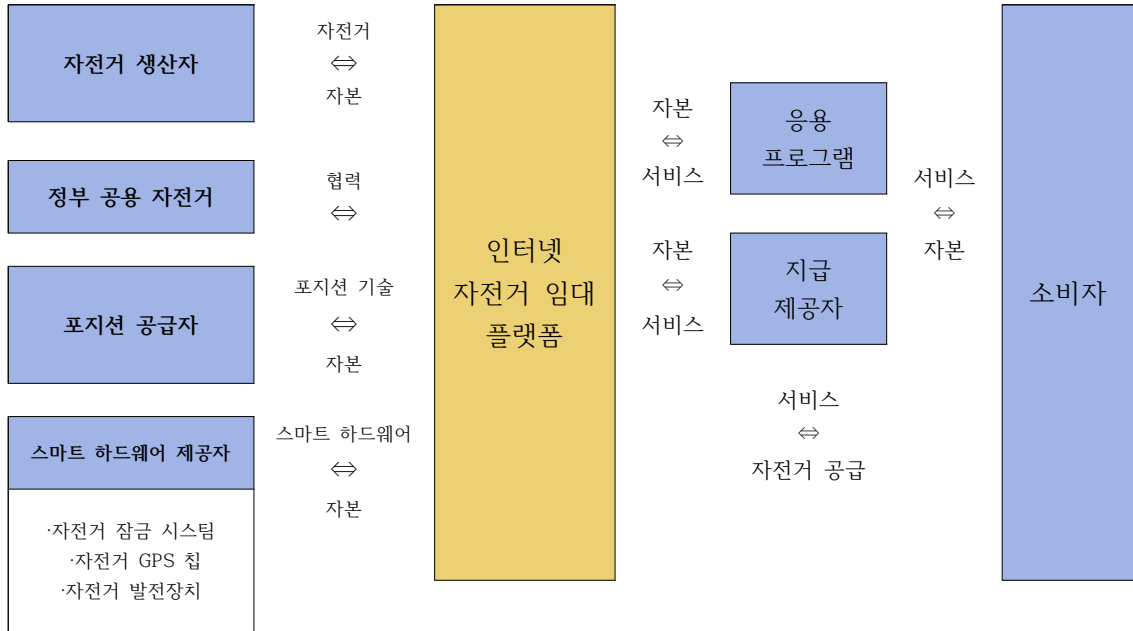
자전거 생산자

자전거
⇔
자본

정부 공용 자전거

협력
⇔

포지션 공급자

포지션 기술
⇔
자본

스마트 하드웨어 제공자

·자전거 잠금 시스팀
·자전거 GPS 칩
·자전거 발전장치

스마트 하드웨어
⇔
자본

인터넷
자전거 임대
플랫폼

자본
⇔
서비스

응용
프로그램

자본
⇔
서비스

지급
제공자

서비스
⇔
자전거 공급

서비스
⇔
자본

소비자